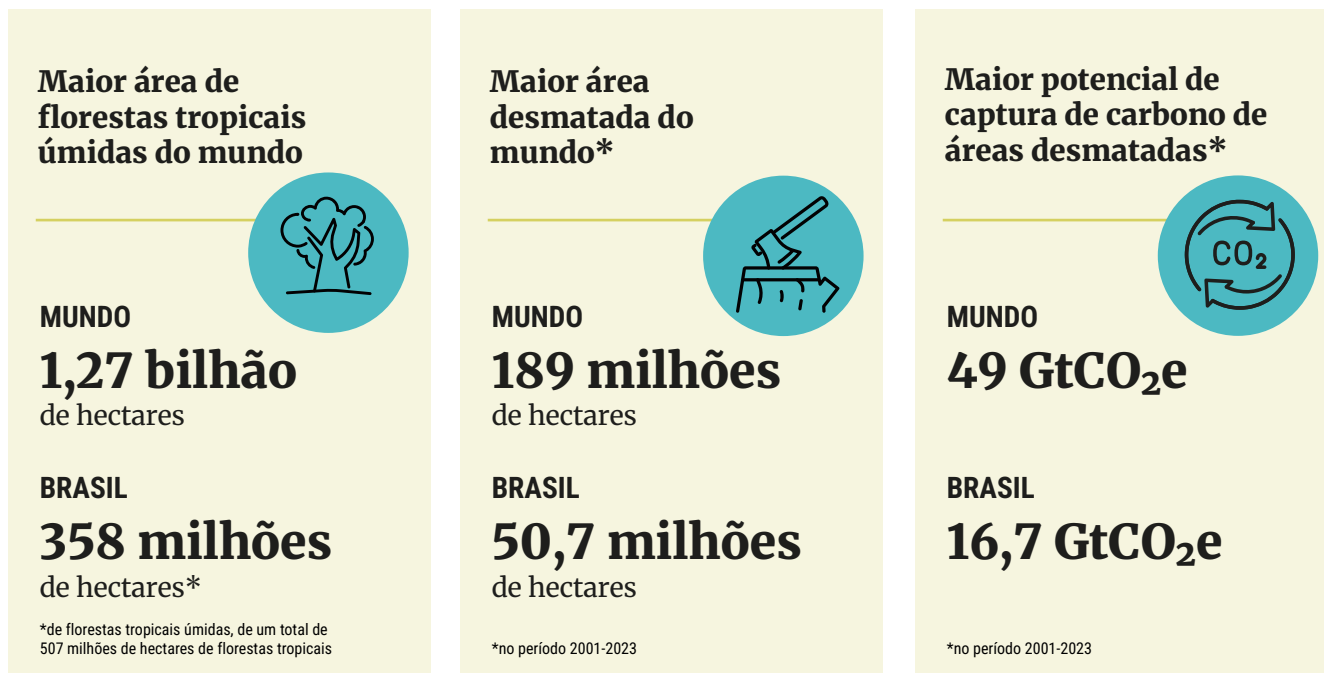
Maior área de florestas tropicais úmidas do mundo

MUNDO
1,27 bilhão
de hectares

BRASIL
358 milhões
de hectares*

*de florestas tropicais úmidas, de um total de 507 milhões de hectares de florestas tropicais

Maior área desmatada do mundo*

MUNDO
189 milhões
de hectares

BRASIL
50,7 milhões
de hectares

*no período 2001-2023

Maior potencial de captura de carbono de áreas desmatadas*

$CO_2$

MUNDO
49 $GtCO_2e$

BRASIL
16,7 $GtCO_2e$

*no período 2001-2023